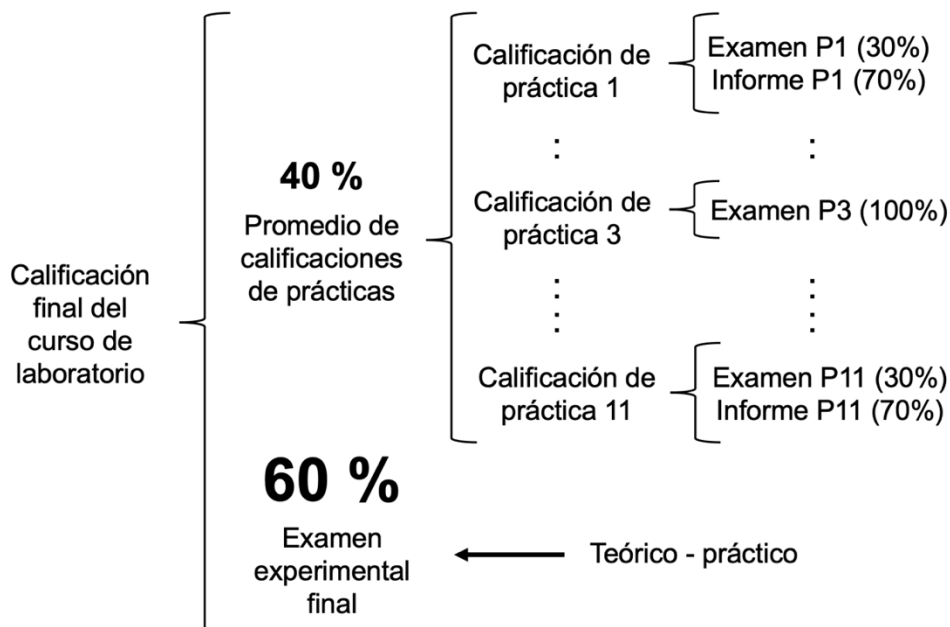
Calificación final del curso de laboratorio

40 %
Promedio de calificaciones de prácticas

Calificación de práctica 1
Examen P1 (30%)
Informe P1 (70%)

⋮ ⋮

Calificación de práctica 3
Examen P3 (100%)

⋮ ⋮

Calificación de práctica 11
Examen P11 (30%)
Informe P11 (70%)

60 %
Examen experimental final

Teórico - práctico